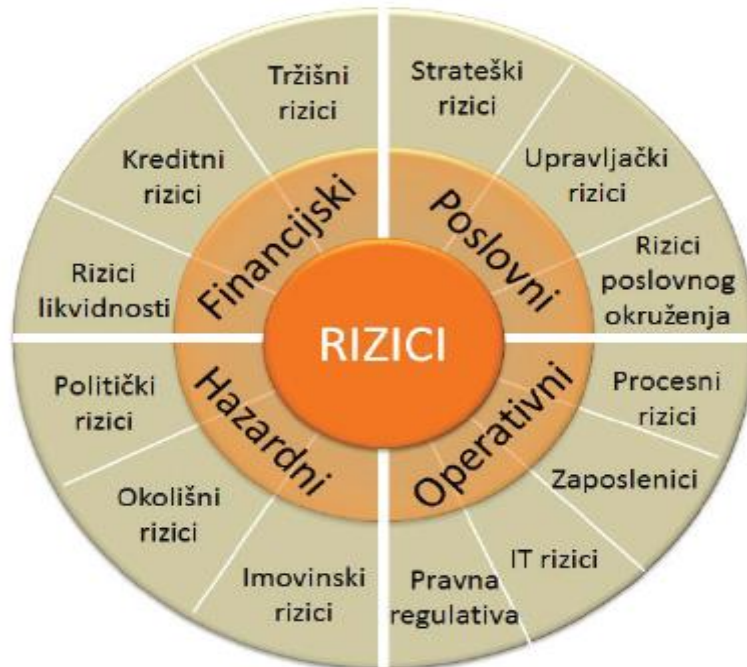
Tržišni rizici

Kreditni rizici

Rizici likvidnosti

Financijski

Strateški rizici

Upravljački rizici

Rizici poslovnog okruženja

Poslovni

RIZICI

Politički rizici

Okolišni rizici

Imovinski rizici

Hazardni

Procesni rizici

Zaposlenici

IT rizici

Pravna regulativa

Operativni